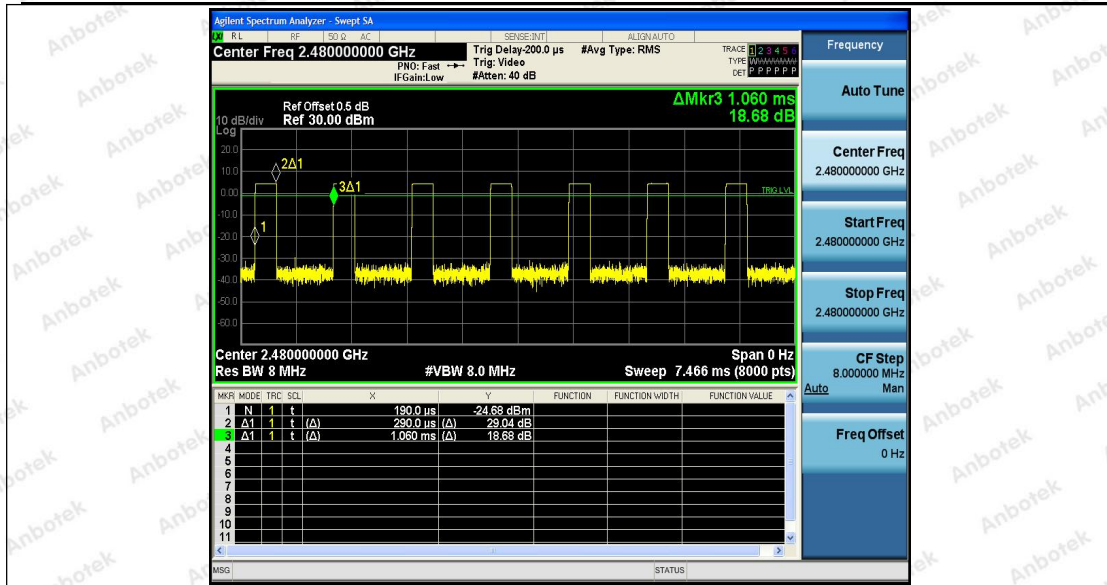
Agilent Spectrum Analyzer - Swept SA

RL RF 50 Ω AC SENSE:INT ALIGN AUTO

Center Freq 2.480000000 GHz

PNO: Fast IFGain:Low

Trig Delay-200.0 µs Trig: Video #Atten: 40 dB

#Avg Type: RMS

TRACE 1 2 3 4 5 6 TYPE DET P P P P P P

Frequency

Ref Offset 0.5 dB
10 dB/div Ref 30.00 dBm
Log

ΔMkr3 1.060 ms
18.68 dB

20.0
10.0
0.00
-10.0
-20.0
-30.0
-40.0
-50.0
-60.0

2Δ1
3Δ1
1
TRIG LVL

Center 2.480000000 GHz
Res BW 8 MHz
#VBW 8.0 MHz
Span 0 Hz
Sweep 7.466 ms (8000 pts)

| MKR | MODE | TRC | SCL | X | | Y | FUNCTION | FUNCTION WIDTH | FUNCTION VALUE |
|---|---|---|---|---|---|---|---|---|---|
| 1 | N | 1 | t | | 190.0 µs | -24.68 dBm | | | |
| 2 | Δ1 | 1 | t | (Δ) | 290.0 µs | (Δ) 29.04 dB | | | |
| 3 | Δ1 | 1 | t | (Δ) | 1.060 ms | (Δ) 18.68 dB | | | |
| 4 | | | | | | | | | |
| 5 | | | | | | | | | |
| 6 | | | | | | | | | |
| 7 | | | | | | | | | |
| 8 | | | | | | | | | |
| 9 | | | | | | | | | |
| 10 | | | | | | | | | |
| 11 | | | | | | | | | |

MSG STATUS

Auto Tune

Center Freq
2.480000000 GHz

Start Freq
2.480000000 GHz

Stop Freq
2.480000000 GHz

CF Step
8.000000 MHz
Auto Man

Freq Offset
0 Hz

Anbotek